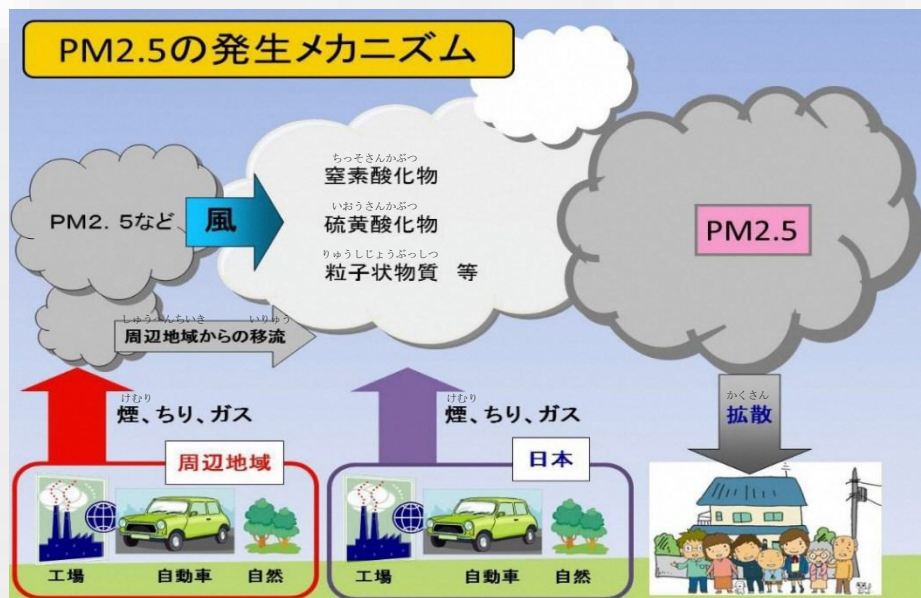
PM2.5の発生メカニズム

PM2. 5など

風

ちっそさんかぶつ
窒素酸化物

いおうさんかぶつ
硫黄酸化物

りゅうしじょうぶっしつ
粒子状物質　等

PM2.5

しゅう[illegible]ちいき　いりゅう
周辺地域からの移流

けむり
煙、ちり、ガス

けむり
煙、ちり、ガス

かくさん
拡散

周辺地域

日本

工場　自動車　自然

工場　自動車　自然